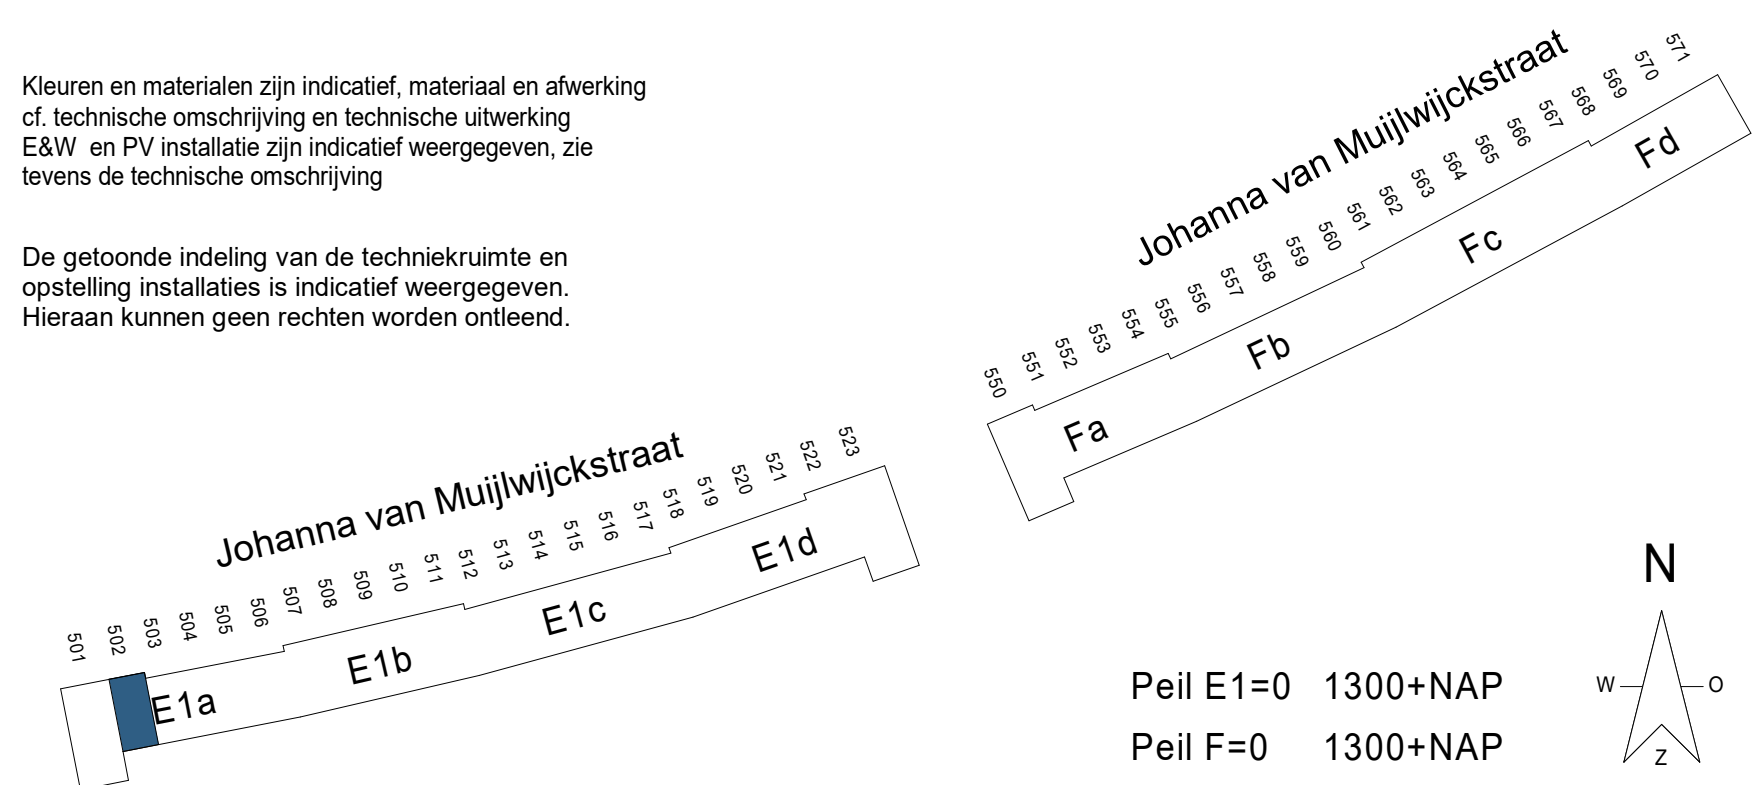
Kleuren en materialen zijn indicatief, materiaal en afwerking cf. technische omschrijving en technische uitwerking
E&W en PV installatie zijn indicatief weergegeven, zie tevens de technische omschrijving

De getoonde indeling van de techniekruimte en opstelling installaties is indicatief weergegeven. Hieraan kunnen geen rechten worden ontleend.

Johanna van Muijlwijckstraat

550 551 552 553 554 555 556 557 558 559 560 561 562 563 564 565 566 567 568 569 570 571

Fa Fb Fc Fd

Johanna van Muijlwijckstraat

501 502 503 504 505 506 507 508 509 510 511 512 513 514 515 516 517 518 519 520 521 522 523

E1a E1b E1c E1d

N
W O
Z

Peil E1=0 1300+NAP
Peil F=0 1300+NAP